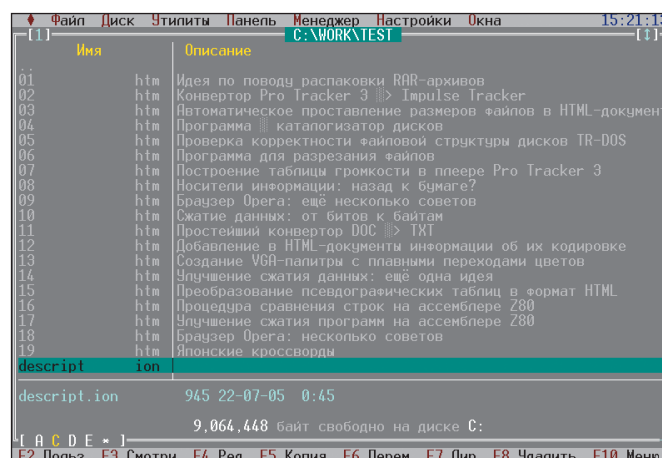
♦ Файл Диск Утилиты Панель Менеджер Настройки Окна 15:21:1

[1] C:\WORK\TEST [↕]

Имя Описание

..
01 htm Идея по поводу распаковки RAR-архивов
02 htm Конвертор Pro Tracker 3 ⇒ Impulse Tracker
03 htm Автоматическое проставление размеров файлов в HTML-документ
04 htm Программа ⇒ каталогизатор дисков
05 htm Проверка корректности файловой структуры дисков TR-DOS
06 htm Программа для разрезания файлов
07 htm Построение таблицы громкости в плеере Pro Tracker 3
08 htm Носители информации: назад к бумаге?
09 htm Браузер Opera: ещё несколько советов
10 htm Сжатие данных: от битов к байтам
11 htm Простейший конвертор DOC ⇒ TXT
12 htm Добавление в HTML-документы информации об их кодировке
13 htm Создание VGA-палитры с плавными переходами цветов
14 htm Улучшение сжатия данных: ещё одна идея
15 htm Преобразование псевдографических таблиц в формат HTML
16 htm Процедура сравнения строк на ассемблере Z80
17 htm Улучшение сжатия программ на ассемблере Z80
18 htm Браузер Opera: несколько советов
19 htm Японские кроссворды
descript ion

descript.ion 945 22-07-05 0:45

9,064,448 байт свободно на диске C:

[ A C D E * ]

F2 Польз F3 Смотрн F4 Ред F5 Копия F6 Перем F7 Дир F8 Удалить F10 Меню